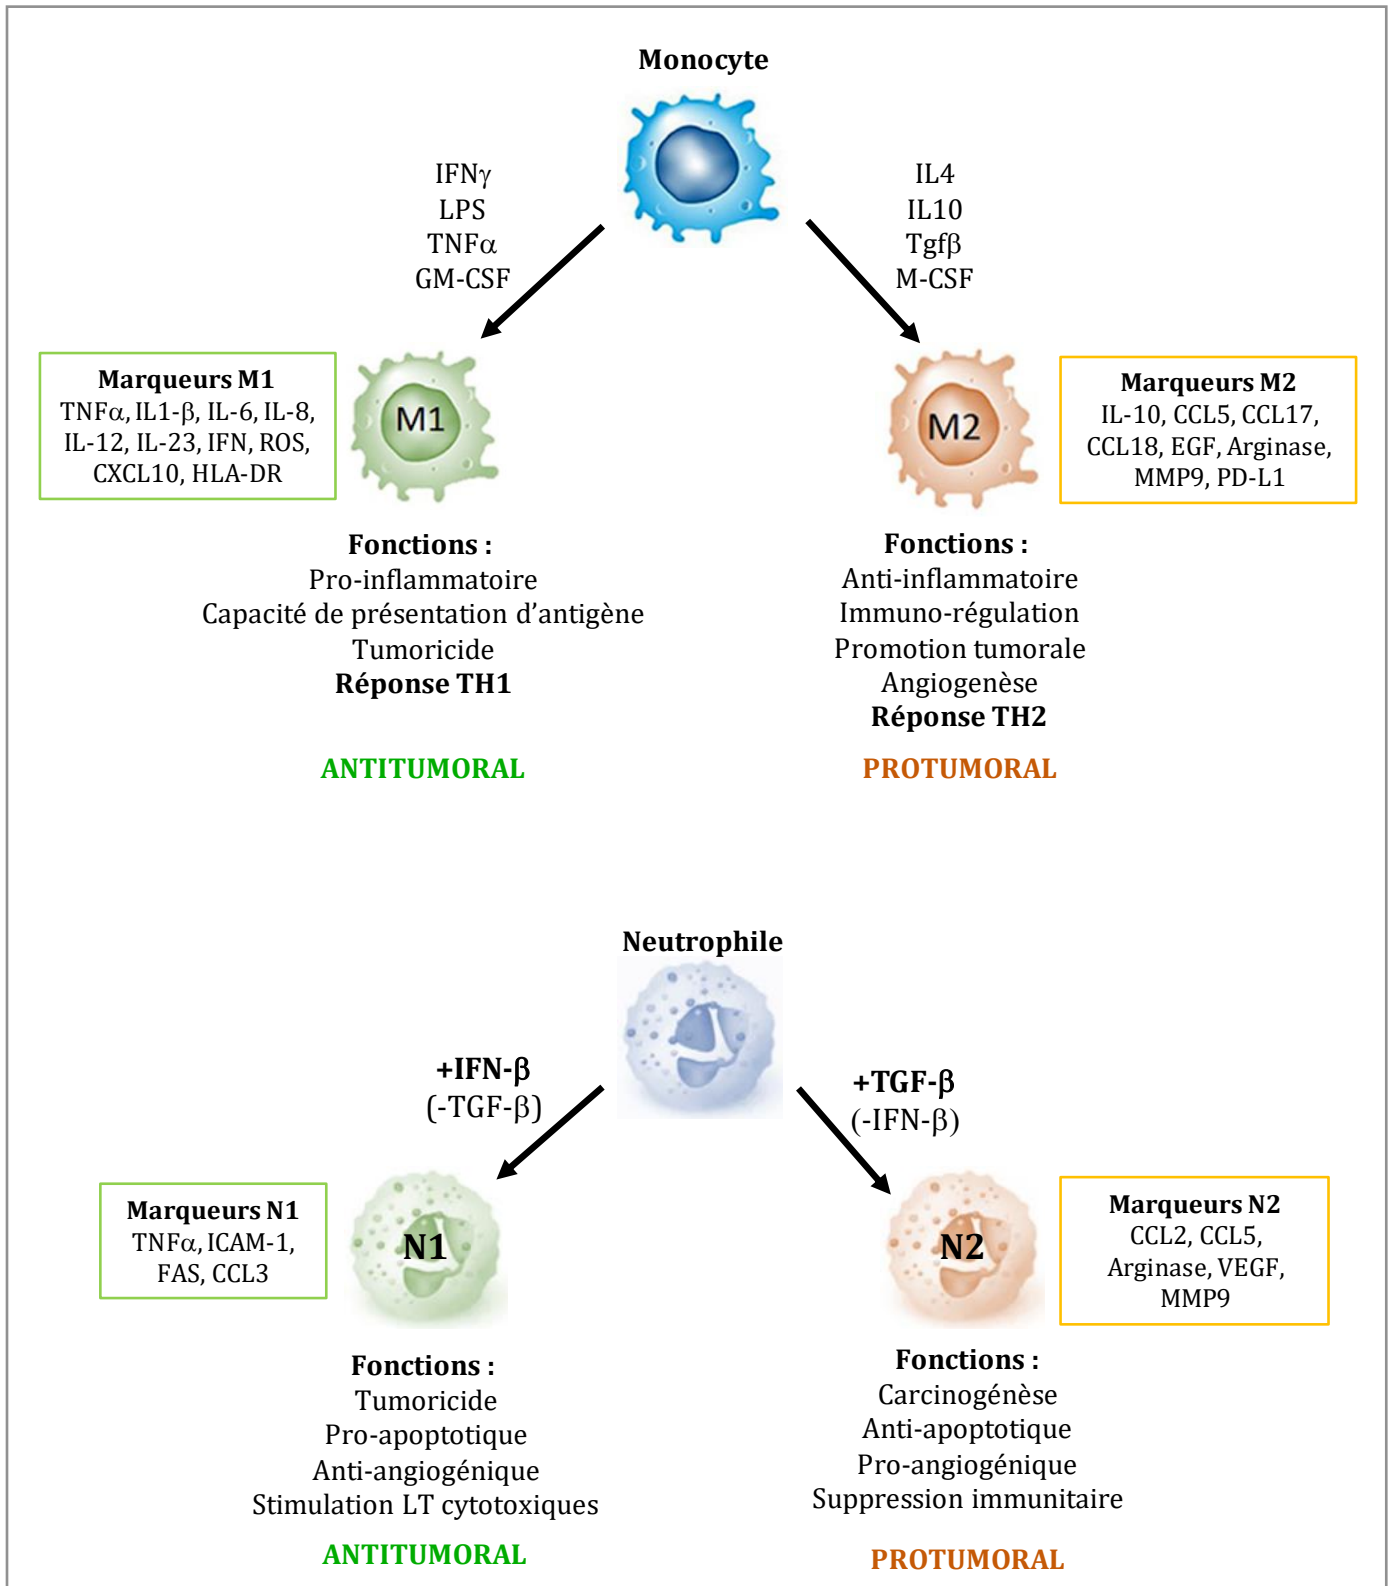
Monocyte

IFNγ
LPS
TNFα
GM-CSF

IL4
IL10
Tgfβ
M-CSF

Marqueurs M1
TNFα, IL1-β, IL-6, IL-8, IL-12, IL-23, IFN, ROS, CXCL10, HLA-DR

M1

M2

Marqueurs M2
IL-10, CCL5, CCL17, CCL18, EGF, Arginase, MMP9, PD-L1

Fonctions :
Pro-inflammatoire
Capacité de présentation d’antigène
Tumoricide
Réponse TH1

ANTITUMORAL

Fonctions :
Anti-inflammatoire
Immuno-régulation
Promotion tumorale
Angiogenèse
Réponse TH2

PROTUMORAL

Neutrophile

+IFN-β
(-TGF-β)

+TGF-β
(-IFN-β)

Marqueurs N1
TNFα, ICAM-1, FAS, CCL3

N1

N2

Marqueurs N2
CCL2, CCL5, Arginase, VEGF, MMP9

Fonctions :
Tumoricide
Pro-apoptotique
Anti-angiogénique
Stimulation LT cytotoxiques

ANTITUMORAL

Fonctions :
Carcinogénèse
Anti-apoptotique
Pro-angiogénique
Suppression immunitaire

PROTUMORAL